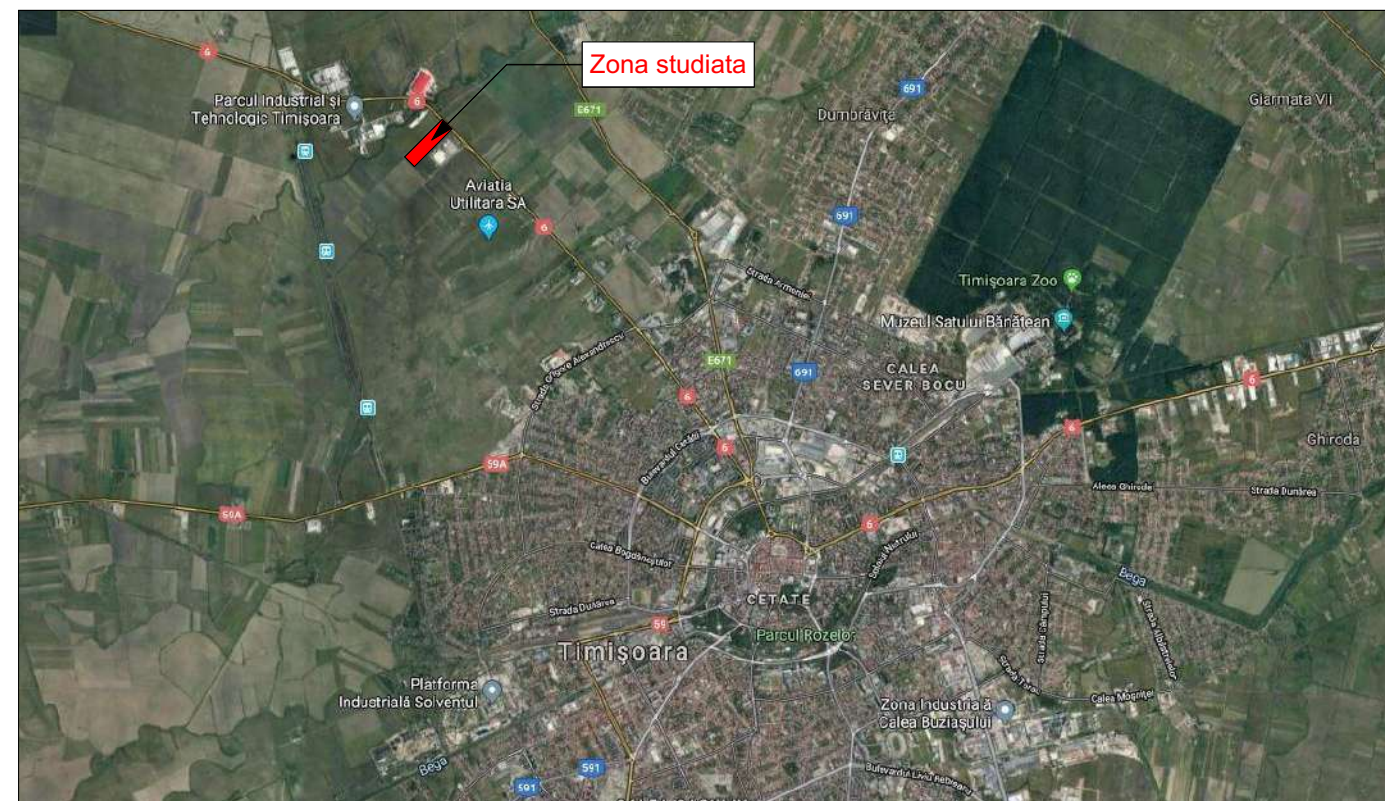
Zona studiata

6

Parcul Industrial și Tehnologic Timișoara

6

E671

691

Dumbrăvița

Giarmata Vii

Aviatia Utilitara SA

6

691

Strada Armoniei

Timișoara Zoo

Muzeul Satului Bănățean

Strada Grigore Alexandrescu

E671

691

CALEA SEVER BOCU

6

6

6

Ghiroda

Bulevardul Cetății

6

59A

59A

Aleea Ghirodei

Strada Dunărea

6

Calea Bogdăneștilor

Bega

Strada Dunărea

CETATE

59

Parcul Rozelor

Timișoara

Platforma Industrială Solventul

Calea Moșnițel

Zona Industrială Calea Buziașului

Bega

591

591

Bulevardul Liviu Rebreanu